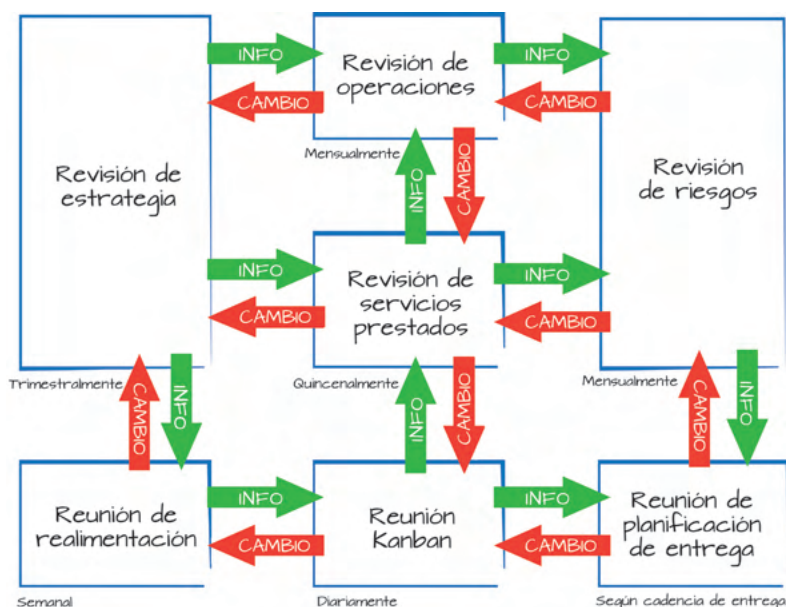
Revisión de estrategia

Trimestralmente

INFO

CAMBIO

Revisión de operaciones

Mensualmente

INFO

CAMBIO

Revisión de riesgos

Mensualmente

INFO

CAMBIO

INFO

CAMBIO

Revisión de servicios prestados

Quincenalmente

INFO

CAMBIO

CAMBIO

INFO

INFO

CAMBIO

CAMBIO

INFO

Reunión de realimentación

Semanal

INFO

CAMBIO

Reunión Kanban

Diariamente

INFO

CAMBIO

Reunión de planificación de entrega

Según cadencia de entrega